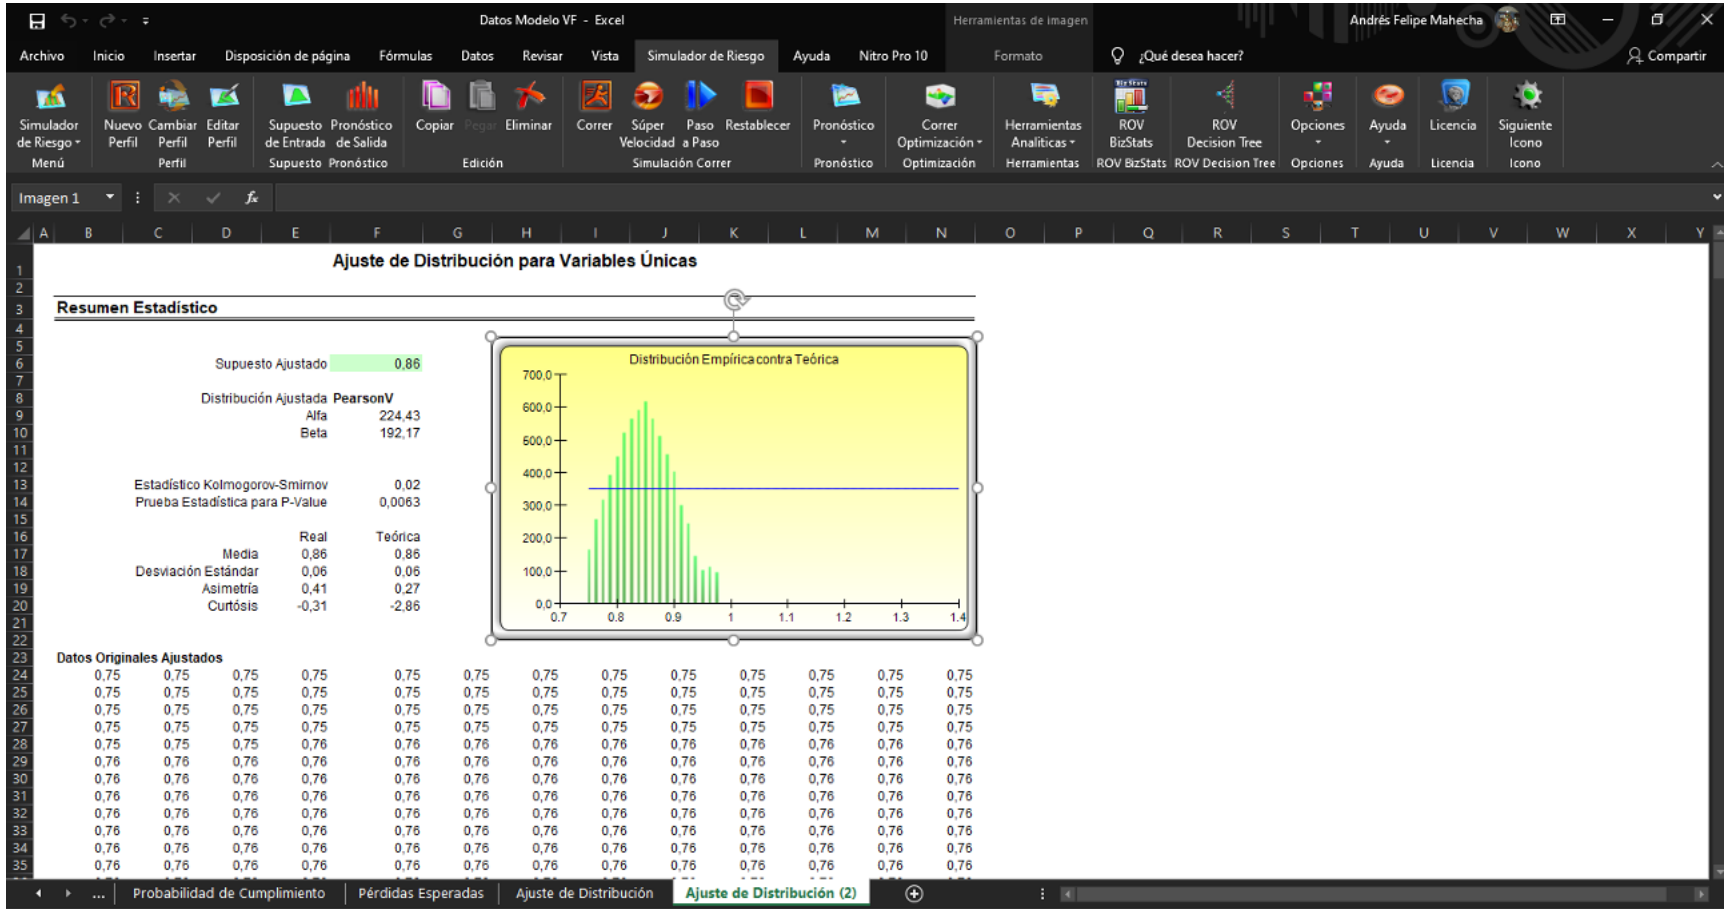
Datos Modelo VF - Excel    Herramientas de imagen    Andrés Felipe Mahecha

Archivo  Inicio  Insertar  Disposición de página  Fórmulas  Datos  Revisar  Vista  Simulador de Riesgo  Ayuda  Nitro Pro 10  Formato  ¿Qué desea hacer?  Compartir

Simulador de Riesgo  Menú | Nuevo Perfil  Cambiar Perfil  Editar Perfil  Perfil | Supuesto de Entrada  Pronóstico de Salida  Supuesto  Pronóstico | Copiar  Pegar  Eliminar  Edición | Correr  Súper Velocidad  Paso a Paso  Restablecer  Simulación Correr | Pronóstico  Pronóstico | Correr Optimización  Optimización | Herramientas Analíticas  Herramientas | ROV BizStats  ROV BizStats | ROV Decision Tree  ROV Decision Tree | Opciones  Opciones | Ayuda  Ayuda | Licencia  Licencia | Siguiente Icono  Icono

Imagen 1

A B C D E F G H I J K L M N O P Q R S T U V W X Y

Ajuste de Distribución para Variables Únicas

Resumen Estadístico

Supuesto Ajustado 0,86

Distribución Ajustada PearsonV
Alfa 224,43
Beta 192,17

Estadístico Kolmogorov-Smirnov 0,02
Prueba Estadística para P-Value 0,0063

| | Real | Teórica |
|---|---|---|
| Media | 0,86 | 0,86 |
| Desviación Estándar | 0,06 | 0,06 |
| Asimetría | 0,41 | 0,27 |
| Curtósis | -0,31 | -2,86 |

Distribución Empírica contra Teórica
700,0 600,0 500,0 400,0 300,0 200,0 100,0 0,0
0.7 0.8 0.9 1 1.1 1.2 1.3 1.4

Datos Originales Ajustados
0,75 0,75 0,75 0,75 0,75 0,75 0,75 0,75 0,75 0,75 0,75 0,75 0,75
0,75 0,75 0,75 0,75 0,75 0,75 0,75 0,75 0,75 0,75 0,75 0,75 0,75
0,75 0,75 0,75 0,75 0,75 0,75 0,75 0,75 0,75 0,75 0,75 0,75 0,75
0,75 0,75 0,75 0,75 0,75 0,75 0,75 0,75 0,75 0,75 0,75 0,75 0,75
0,75 0,75 0,75 0,76 0,76 0,76 0,76 0,76 0,76 0,76 0,76 0,76 0,76
0,76 0,76 0,76 0,76 0,76 0,76 0,76 0,76 0,76 0,76 0,76 0,76 0,76
0,76 0,76 0,76 0,76 0,76 0,76 0,76 0,76 0,76 0,76 0,76 0,76 0,76
0,76 0,76 0,76 0,76 0,76 0,76 0,76 0,76 0,76 0,76 0,76 0,76 0,76
0,76 0,76 0,76 0,76 0,76 0,76 0,76 0,76 0,76 0,76 0,76 0,76 0,76
0,76 0,76 0,76 0,76 0,76 0,76 0,76 0,76 0,76 0,76 0,76 0,76 0,76
0,76 0,76 0,76 0,76 0,76 0,76 0,76 0,76 0,76 0,76 0,76 0,76 0,76
0,76 0,76 0,76 0,76 0,76 0,76 0,76 0,76 0,76 0,76 0,76 0,76 0,76

... Probabilidad de Cumplimiento  Pérdidas Esperadas  Ajuste de Distribución  Ajuste de Distribución (2)